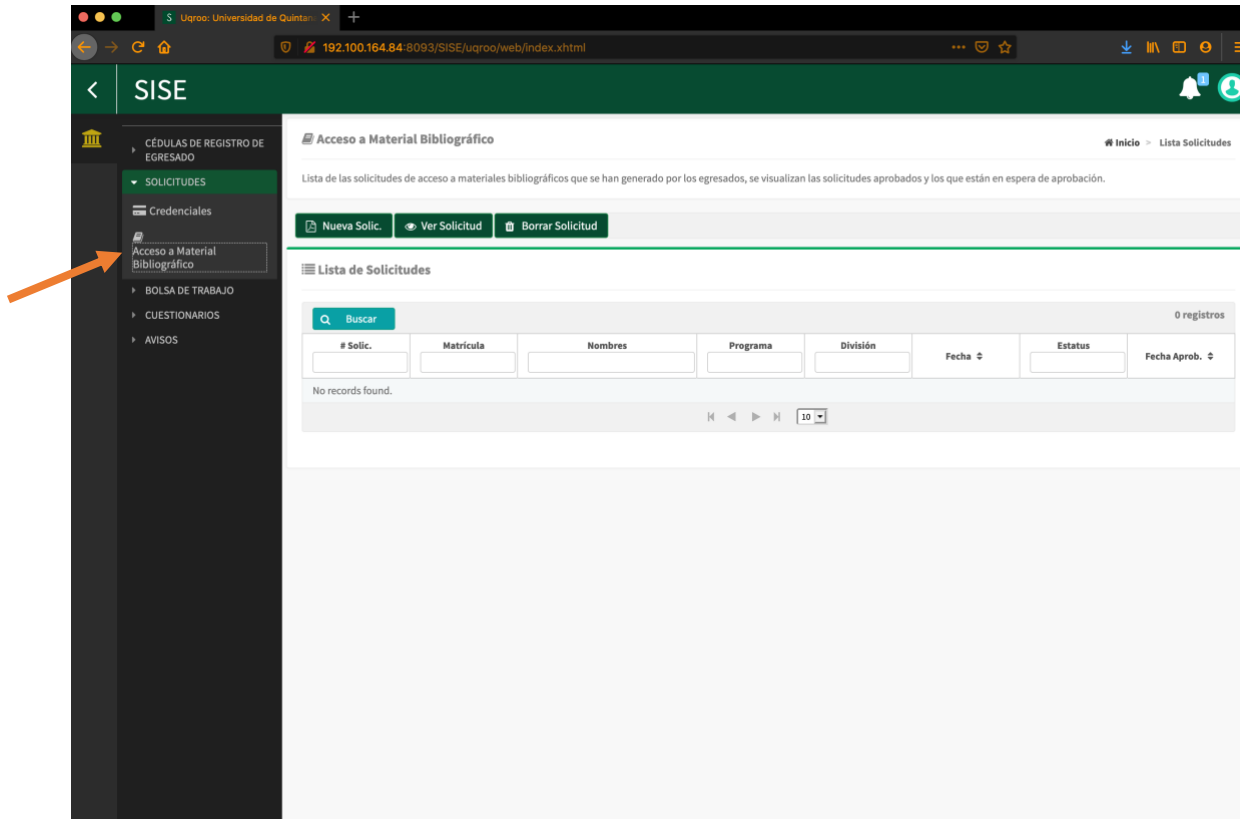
Uqroo: Universidad de Quintana

192.100.164.84:8093/SISE/uqroo/web/index.xhtml

SISE

1

CÉDULAS DE REGISTRO DE EGRESADO
SOLICITUDES
Credenciales
Acceso a Material Bibliográfico
BOLSA DE TRABAJO
CUESTIONARIOS
AVISOS

Acceso a Material Bibliográfico

Inicio > Lista Solicitudes

Lista de las solicitudes de acceso a materiales bibliográficos que se han generado por los egresados, se visualizan las solicitudes aprobados y los que están en espera de aprobación.

Nueva Solic. Ver Solicitud Borrar Solicitud

Lista de Solicitudes

Buscar

0 registros

| # Solic. | Matrícula | Nombres | Programa | División | Fecha | Estatus | Fecha Aprob. |
|---|---|---|---|---|---|---|---|
| No records found. | | | | | | | |

10